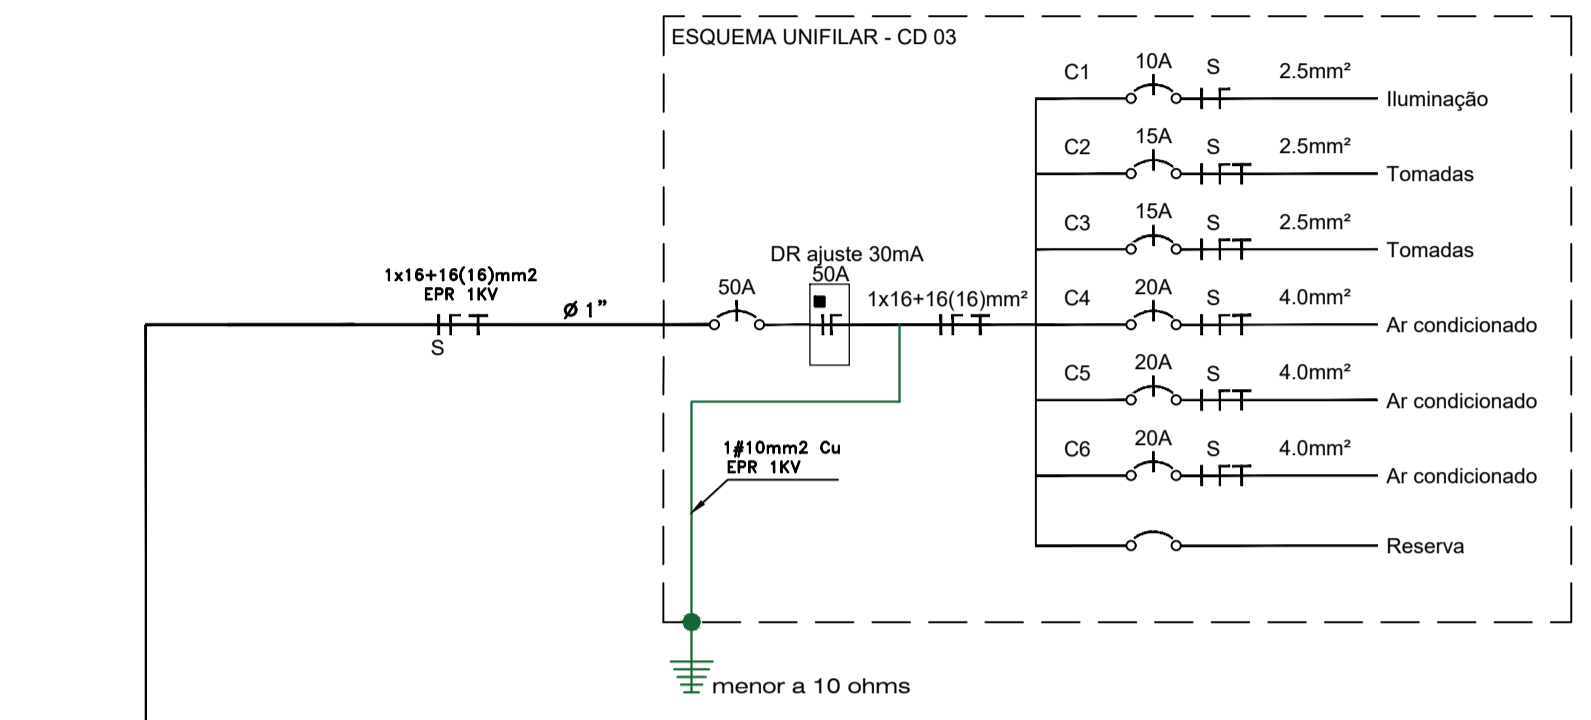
ESQUEMA UNIFILAR - CD 03

C1 10A S 2.5mm² Iluminação

C2 15A S 2.5mm² Tomadas

C3 15A S 2.5mm² Tomadas

DR ajuste 30mA
50A

1x16+16(16)mm2
EPR 1KV
S

ø 1"

50A

1x16+16(16)mm²

C4 20A S 4.0mm² Ar condicionado

C5 20A S 4.0mm² Ar condicionado

C6 20A S 4.0mm² Ar condicionado

Reserva

1#10mm2 Cu
EPR 1KV

menor a 10 ohms